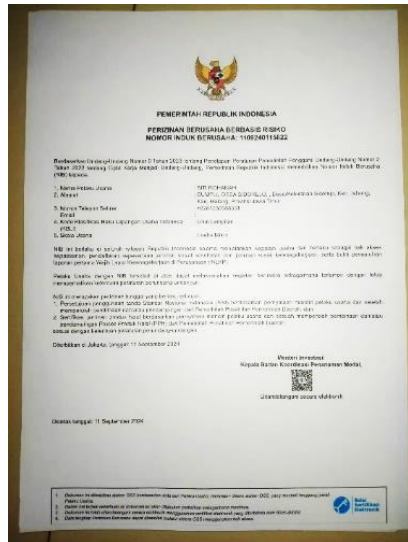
PEMERINTAH REPUBLIK INDONESIA

PERIZINAN BERUSAHA BERBASIS RISIKO
NOMOR INDUK BERUSAHA: 1109240115822

Berdasarkan Undang-Undang Nomor 6 Tahun 2023 tentang Penetapan Peraturan Pemerintah Pengganti Undang-Undang Nomor 2 Tahun 2022 tentang Cipta Kerja menjadi Undang-Undang, Pemerintah Republik Indonesia menerbitkan Nomor Induk Berusaha (NIB) kepada:

1. Nama Pelaku Usaha : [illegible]
2. Alamat : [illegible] Desa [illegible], Kec. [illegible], Kab. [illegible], Provinsi Jawa Timur
3. Nomor Telepon Seluler : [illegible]
Email : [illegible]
4. Kode Klasifikasi Baku Lapangan Usaha Indonesia (KBLI) : Lihat Lampiran
5. Skala Usaha : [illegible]

NIB ini berlaku di seluruh wilayah Republik Indonesia selama menjalankan kegiatan usaha dan berlaku sebagai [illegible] kepabeanan, pendaftaran kepesertaan jaminan sosial kesehatan dan jaminan sosial ketenagakerjaan, serta bukti pemenuhan laporan pertama Wajib Lapor Ketenagakerjaan di Perusahaan (WLKP).

Pelaku Usaha dengan NIB tersebut di atas dapat melaksanakan kegiatan berusaha sebagaimana terlampir dengan tetap memperhatikan ketentuan peraturan perundang-undangan.

NIB ini merupakan perizinan tunggal yang berlaku sebagai:
1. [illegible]
2. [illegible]

Diterbitkan di Jakarta, tanggal 11 September 2024

Menteri Investasi/
Kepala Badan Koordinasi Penanaman Modal,

Ditandatangani secara elektronik

Dicetak tanggal: 11 September 2024

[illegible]